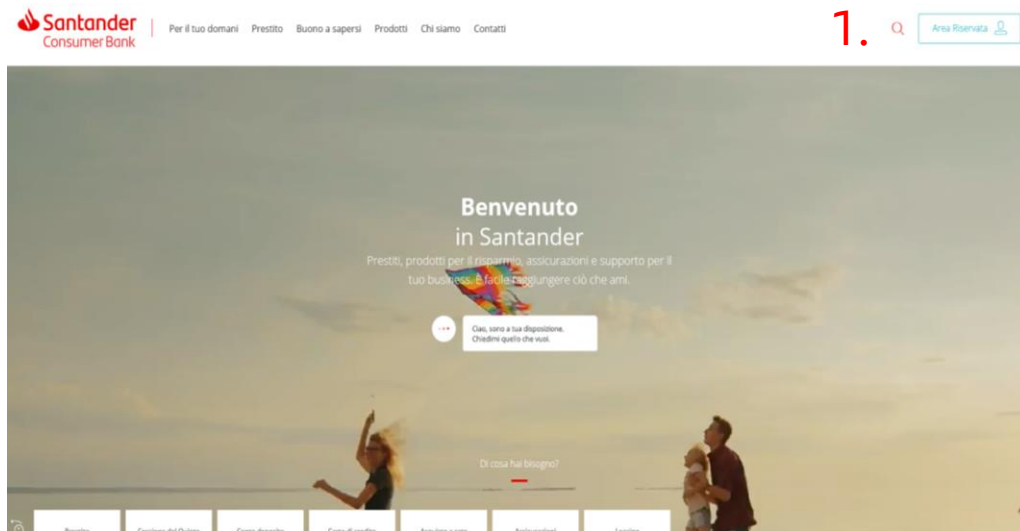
Santander Consumer Bank

Per il tuo domani Prestito Buono a sapersi Prodotti Chi siamo Contatti

1.

Area Riservata

Benvenuto in Santander

Prestiti, prodotti per il risparmio, assicurazioni e supporto per il tuo business. È facile raggiungere ciò che ami.

Ciao, sono a tua disposizione. Chiedimi quello che vuoi.

Di cosa hai bisogno?

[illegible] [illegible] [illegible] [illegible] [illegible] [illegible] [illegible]